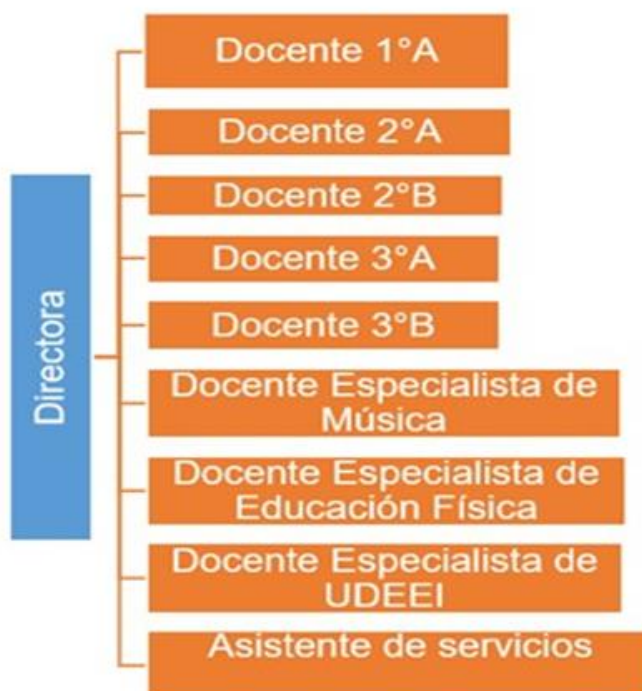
Directora

Docente 1°A

Docente 2°A

Docente 2°B

Docente 3°A

Docente 3°B

Docente Especialista de Música

Docente Especialista de Educación Física

Docente Especialista de UDEEI

Asistente de servicios